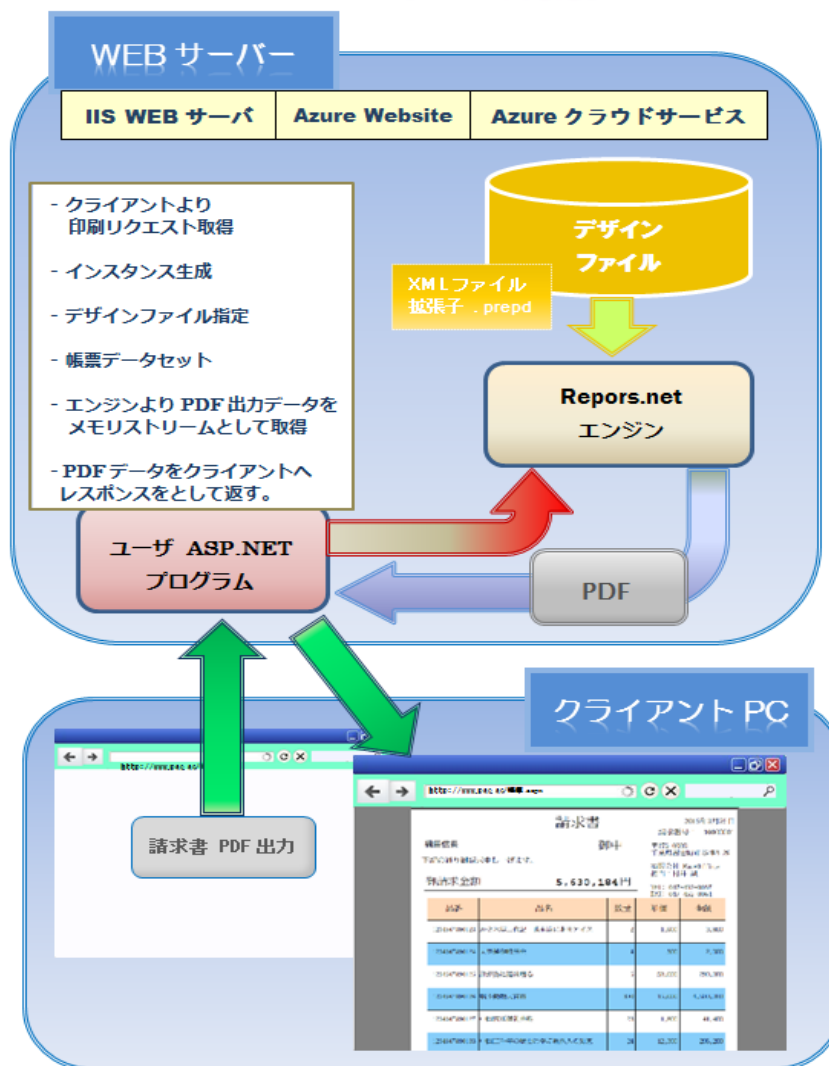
WEB サーバー

| IIS WEB サーバ | Azure Website | Azure クラウドサービス |
|---|---|---|

- クライアントより印刷リクエスト取得

- インスタンス生成

- デザインファイル指定

- 帳票データセット

- エンジンより PDF 出力データをメモリストリームとして取得

- PDF データをクライアントへレスポンスをとして返す。

デザインファイル

XMLファイル
拡張子 .prepd

Repors.net
エンジン

ユーザ ASP.NET
プログラム

PDF

クライアント PC

http://www.pao.co/

請求書 PDF 出力

http://www.pao.co/帳票.aspx

請求書

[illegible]

御中

ご請求金額 5,630,184円

| 品番 | 品名 | 数量 | 単価 | 金額 |
|---|---|---|---|---|
| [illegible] | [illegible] | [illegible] | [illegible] | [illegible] |
| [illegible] | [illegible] | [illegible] | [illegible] | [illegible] |
| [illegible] | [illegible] | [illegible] | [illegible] | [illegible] |
| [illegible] | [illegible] | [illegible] | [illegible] | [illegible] |
| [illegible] | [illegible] | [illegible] | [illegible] | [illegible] |
| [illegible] | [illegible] | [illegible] | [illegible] | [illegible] |